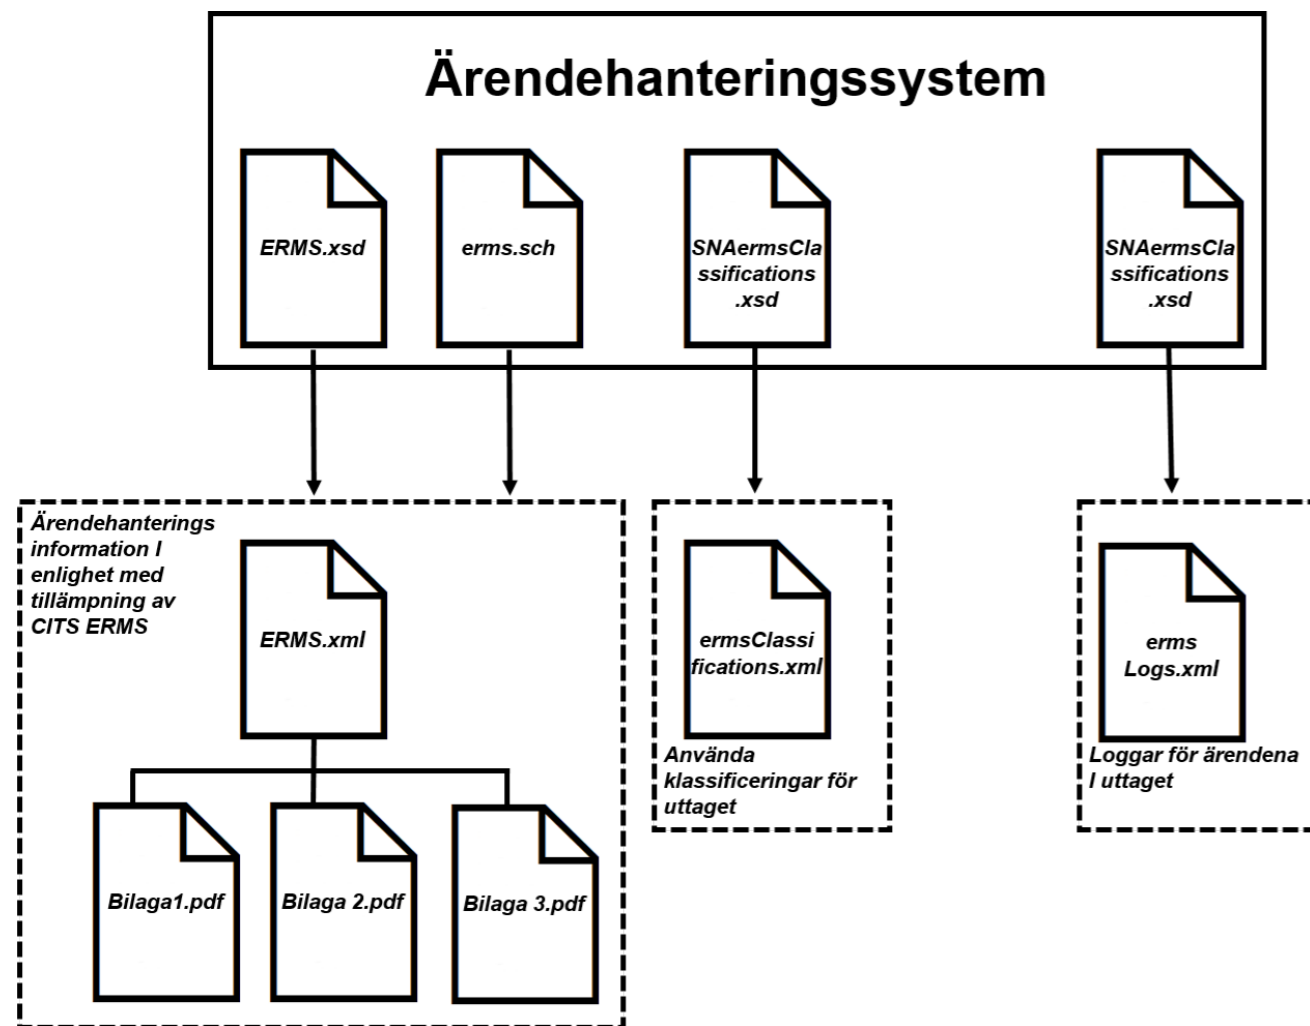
Ärendehanteringssystem

ERMS.xsd

erms.sch

SNAermsClassifications.xsd

SNAermsClassifications.xsd

Ärendehanterings information I enlighet med tillämpning av CITS ERMS

ERMS.xml

Bilaga1.pdf

Bilaga 2.pdf

Bilaga 3.pdf

ermsClassifications.xml

Använda klassificeringar för uttaget

erms Logs.xml

Loggar för ärendena I uttaget